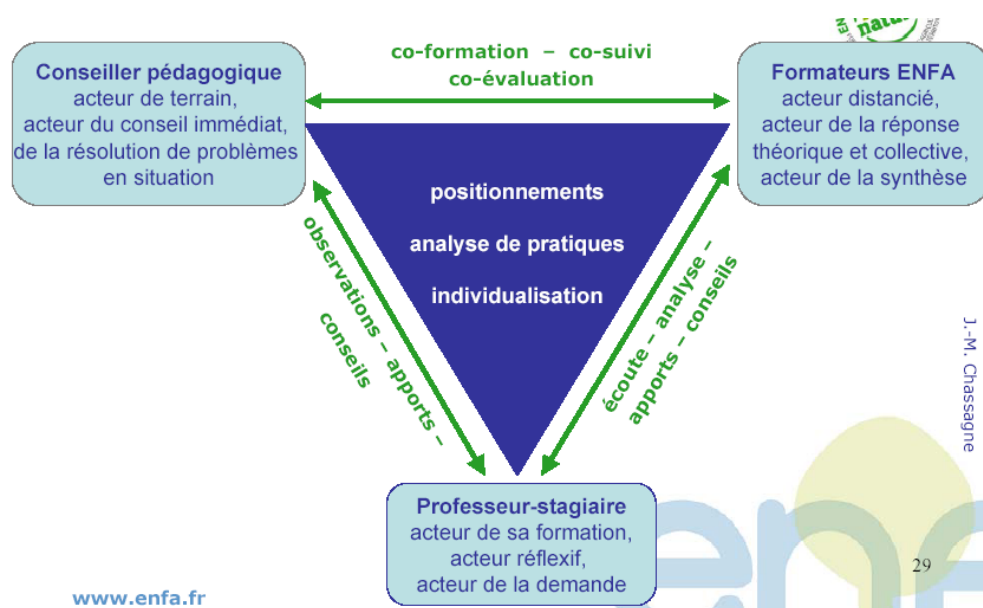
co-formation – co-suivi
co-évaluation

Conseiller pédagogique
acteur de terrain,
acteur du conseil immédiat,
de la résolution de problèmes
en situation

Formateurs ENFA
acteur distancié,
acteur de la réponse
théorique et collective,
acteur de la synthèse

positionnements
analyse de pratiques
individualisation

observations – apports –
conseils

écoute – analyse –
apports – conseils

Professeur-stagiaire
acteur de sa formation,
acteur réflexif,
acteur de la demande

J.-M. Chassagne

29

www.enfa.fr